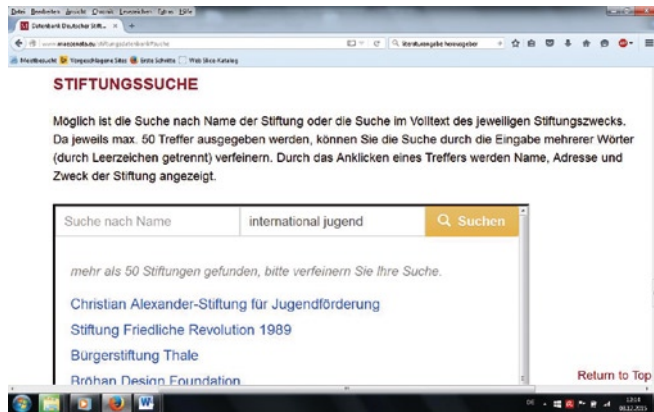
Datei Bearbeiten Ansicht Chronik Lesezeichen Extras Hilfe
Datenbank Deutscher Stift... × +
www.maecenata.eu/stiftungsdatenbank/suche
Herausgabe herausgeber
Meistbesucht Vorgeschlagene Sites Erste Schritte Web Slice-Katalog

STIFTUNGSSUCHE

Möglich ist die Suche nach Name der Stiftung oder die Suche im Volltext des jeweiligen Stiftungszwecks. Da jeweils max. 50 Treffer ausgegeben werden, können Sie die Suche durch die Eingabe mehrerer Wörter (durch Leerzeichen getrennt) verfeinern. Durch das Anklicken eines Treffers werden Name, Adresse und Zweck der Stiftung angezeigt.

Suche nach Name
international jugend
Suchen

mehr als 50 Stiftungen gefunden, bitte verfeinern Sie Ihre Suche.

Christian Alexander-Stiftung für Jugendförderung
Stiftung Friedliche Revolution 1989
Bürgerstiftung Thale
Bröhan Design Foundation

Return to Top

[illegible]